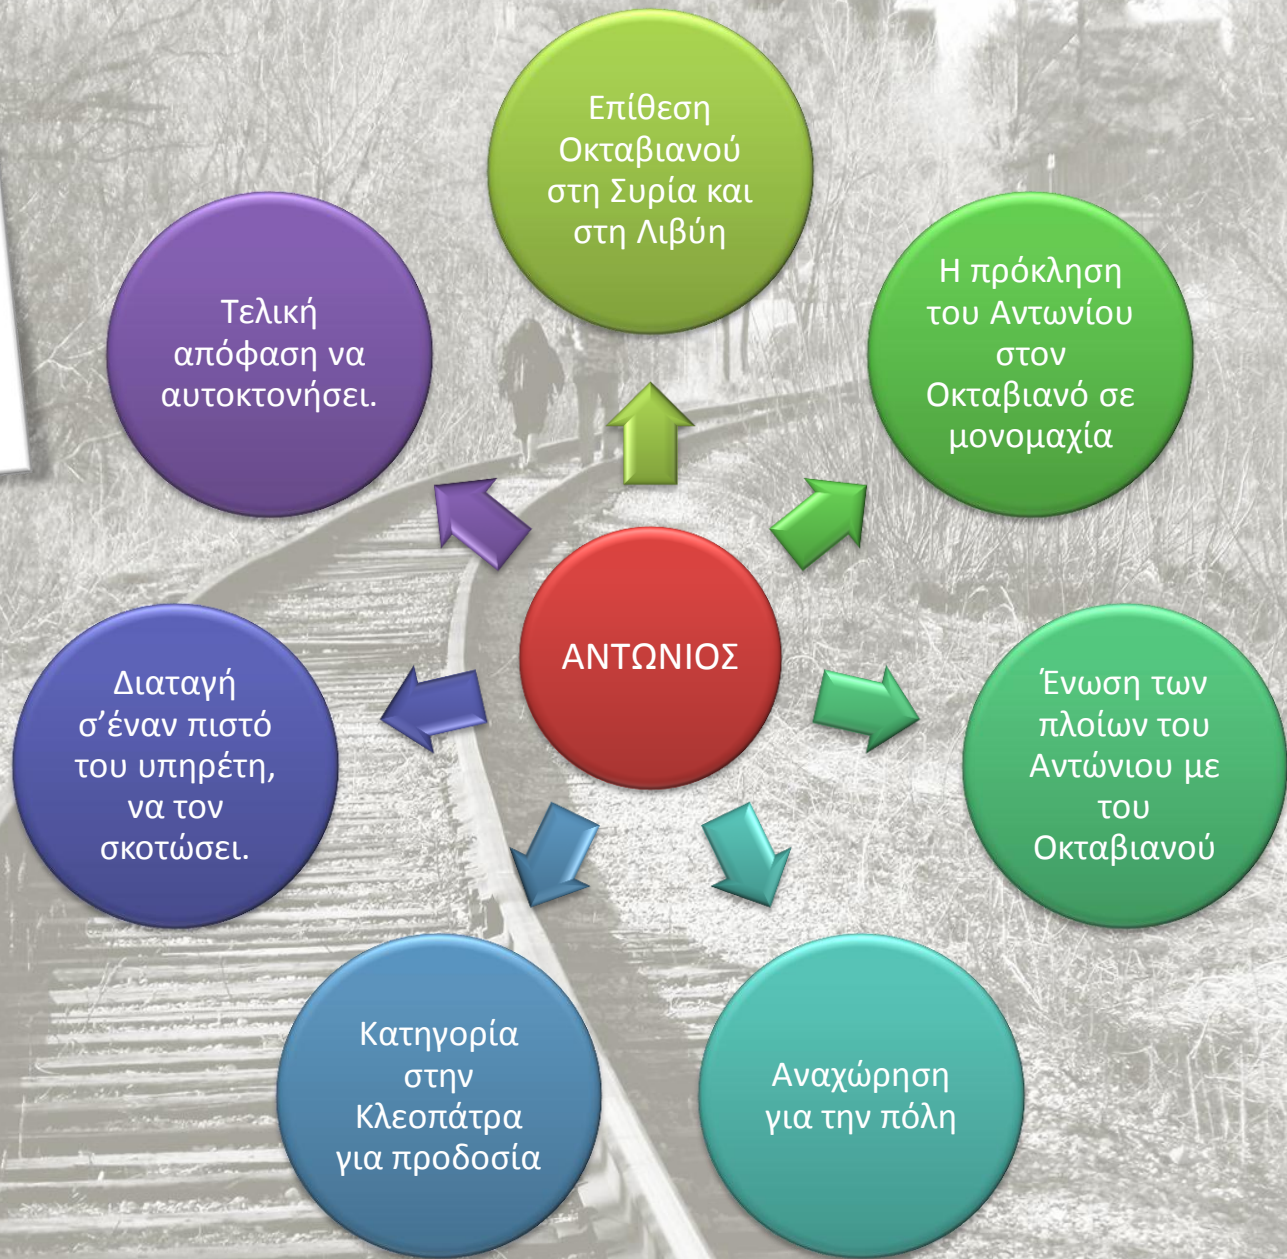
ΑΝΤΩΝΙΟΣ

Επίθεση Οκταβιανού στη Συρία και στη Λιβύη

Η πρόκληση του Αντωνίου στον Οκταβιανό σε μονομαχία

Ένωση των πλοίων του Αντώνιου με του Οκταβιανού

Αναχώρηση για την πόλη

Κατηγορία στην Κλεοπάτρα για προδοσία

Διαταγή σ’έναν πιστό του υπηρέτη, να τον σκοτώσει.

Τελική απόφαση να αυτοκτονήσει.